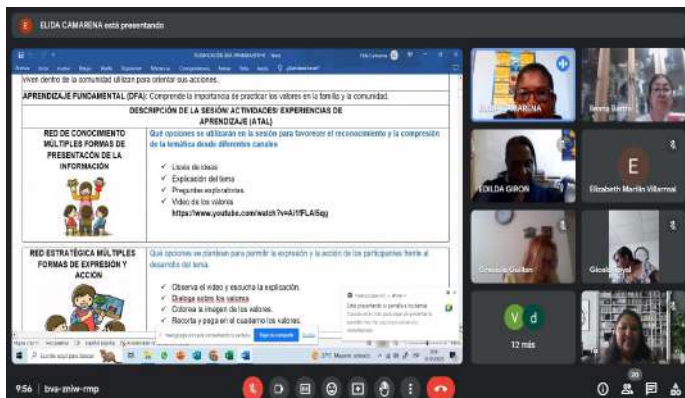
ELIDA CAMARENA está presentando

viven dentro de la comunidad utilizan para orientar sus acciones.

APRENDIZAJE FUNDAMENTAL (DFA): Comprende la importancia de practicar los valores en la familia y la comunidad.

| DESCRIPCIÓN DE LA SESIÓN/ ACTIVIDADES/ EXPERIENCIAS DE APRENDIZAJE (ATAL) | |
|---|---|
| RED DE CONOCIMIENTO MÚLTIPLES FORMAS DE PRESENTACIÓN DE LA INFORMACIÓN | Qué opciones se utilizarán en la sesión para favorecer el reconocimiento y la comprensión de la temática desde diferentes canales<br>✓ Lluvia de ideas<br>✓ Explicación del tema<br>✓ Preguntas exploratorias<br>✓ Video de los valores<br>https://www.youtube.com/watch?v=A1fFLAl5qg |
| RED ESTRATÉGICA MÚLTIPLES FORMAS DE EXPRESIÓN Y ACCIÓN | Qué opciones se plantean para permitir la expresión y la acción de los participantes frente al desarrollo del tema.<br>✓ Observa el video y escucha la explicación.<br>✓ Dialoga sobre los valores<br>✓ Colorea la imagen de los valores.<br>✓ Recorta y pega en el cuaderno los valores. |

ELIDA CAMARENA
Beatriz Barrios
EDILDA GIRON
E
Elizabeth Martin Villarreal
Graciela Gaitan
Giovanna Leal
V
d
12 más

9:56 | bva-zniw-rmp
20